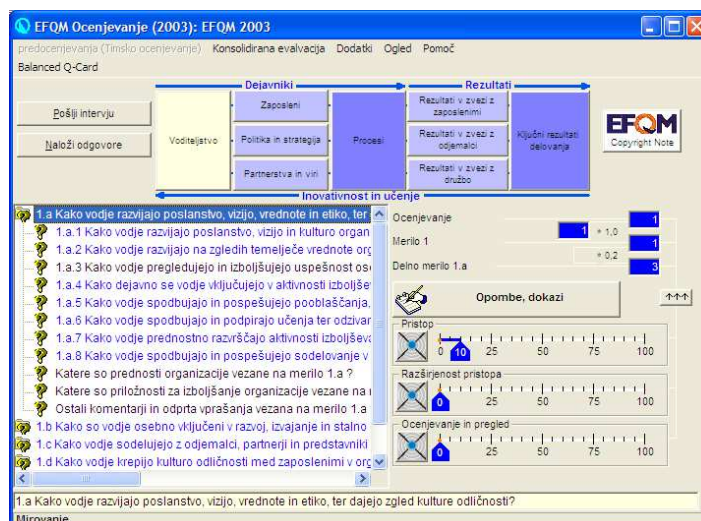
EFQM Ocenjevanje (2003): EFQM 2003

predocenjevanja (Timsko ocenjevanje) Konsolidirana evalvacija Dodatki Ogled Pomoč

Balanced Q-Card

Pošlji intervju

Naloži odgovore

Dejavniki

Rezultati

Voditeljstvo

Zaposleni

Politika in strategija

Partnerstva in viri

Procesi

Rezultati v zvezi z zaposlenimi

Rezultati v zvezi z odjemalci

Rezultati v zvezi z družbo

Ključni rezultati delovanja

Inovativnost in učenje

EFQM Copyright Note

1.a Kako vodje razvijajo poslanstvo, vizijo, vrednote in etiko, ter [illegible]

1.a.1 Kako vodje razvijajo poslanstvo, vizijo in kulturo organ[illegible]

1.a.2 Kako vodje razvijajo na zgledih temelječe vrednote org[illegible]

1.a.3 Kako vodje pregledujejo in izboljšujejo uspešnost os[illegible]

1.a.4 Kako dejavno se vodje vključujejo v aktivnosti izboljše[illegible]

1.a.5 Kako vodje spodbujajo in pospešujejo pooblaščanja, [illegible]

1.a.6 Kako vodje spodbujajo in podpirajo učenja ter odzivar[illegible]

1.a.7 Kako vodje prednostno razvrščajo aktivnosti izboljševa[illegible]

1.a.8 Kako vodje spodbujajo in pospešujejo sodelovanje v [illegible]

Katere so prednosti organizacije vezane na merilo 1.a ?

Katere so priložnosti za izboljšanje organizacije vezane na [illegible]

Ostali komentarji in odprta vprašanja vezana na merilo 1.a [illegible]

1.b Kako so vodje osebno vključeni v razvoj, izvajanje in stalno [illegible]

1.c Kako vodje sodelujejo z odjemalci, partnerji in predstavniki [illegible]

1.d Kako vodje krepijo kulturo odličnosti med zaposlenimi v org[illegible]

Ocenjevanje 1

Merilo 1 1 * 1,0 1

Delno merilo 1.a * 0,2 3

Opombe, dokazi

↑↑↑

Pristop

0 10 25 50 75 100

Razširjenost pristopa

0 25 50 75 100

Ocenjevanje in pregled

0 25 50 75 100

1.a Kako vodje razvijajo poslanstvo, vizijo, vrednote in etiko, ter dajejo zgled kulture odličnosti?

Mirovanje